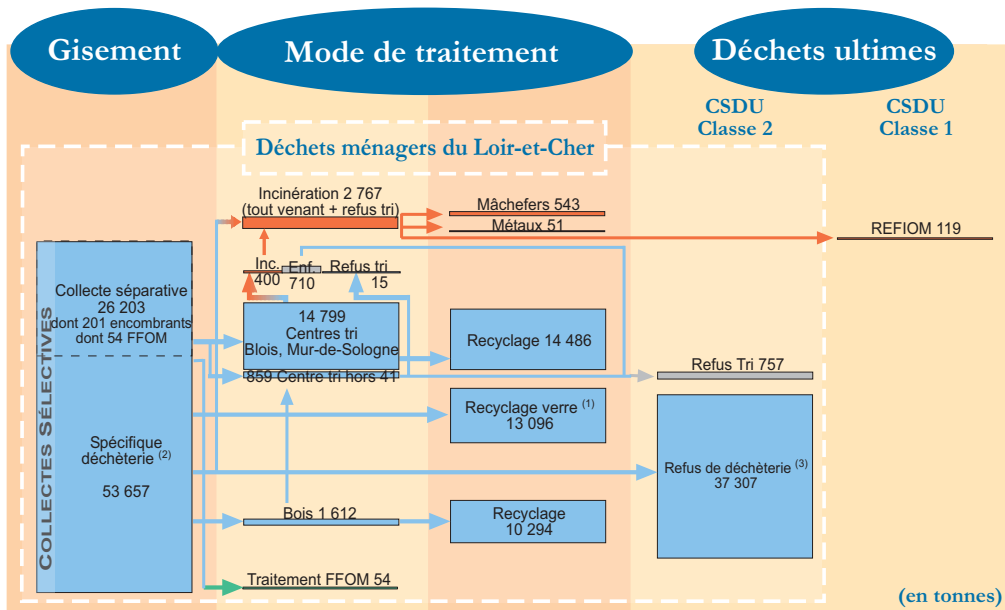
Gisement

Mode de traitement

Déchets ultimes

CSDU Classe 2

CSDU Classe 1

Déchets ménagers du Loir-et-Cher

Incinération 2 767 (tout venant + refus tri)

Mâchefers 543

Métaux 51

REFIOM 119

Inc. 400

Enf. 710

Refus tri 15

COLLECTES SÉLECTIVES

Collecte séparative 26 203 dont 201 encombrants dont 54 FFOM

14 799 Centres tri Blois, Mur-de-Sologne

Recyclage 14 486

859 Centre tri hors 41

Refus Tri 757

Recyclage verre $^{(1)}$ 13 096

Spécifique déchèterie $^{(2)}$

53 657

Refus de déchèterie $^{(3)}$ 37 307

Bois 1 612

Recyclage 10 294

Traitement FFOM 54

(en tonnes)